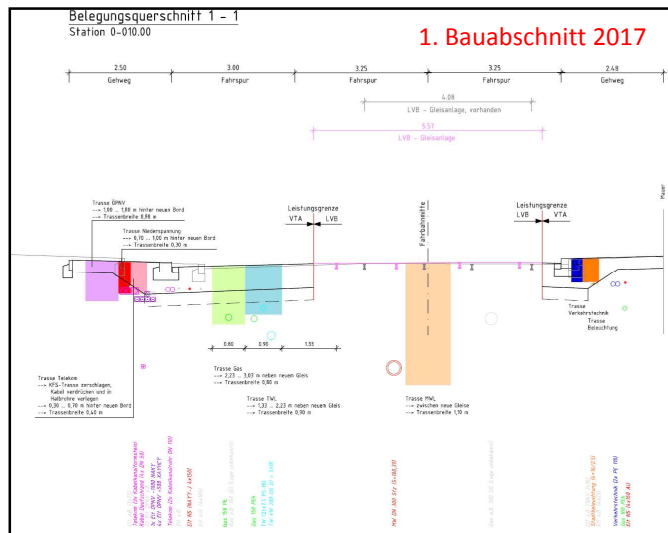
Belegungsquerschnitt 1 – 1
Station 0-010.00

1. Bauabschnitt 2017

2.50
Gehweg
3.00
Fahrspur
3.25
Fahrspur
3.25
Fahrspur
2.48
Gehweg

4.09
LVB – Gleisanlage, vorhanden

5.57
LVB – Gleisanlage

Trasse ÖPNV
---> 1,00 ... 1,80 m hinter neuem Bord
---> Trassenbreite 0,90 m

Trasse Niederspannung
---> 0,70 ... 1,00 m hinter neuem Bord
---> Trassenbreite 0,30 m

Leistungsgrenze
VTA LVB

Fahrbahnmitte

Leistungsgrenze
LVB VTA

Mauer

Trasse Verkehrstechnik
Trasse Beleuchtung

0.80
0.90
1.55

Trasse Telekom
---> KFS-Trasse zerschlagen, Kabel verdrücken und in Halbrohre verlegen
---> 0,30 ... 0,70 m hinter neuen Bord
---> Trassenbreite 0,40 m

Trasse Gas
---> 2,23 ... 3,03 m neben neuem Gleis
---> Trassenbreite 0,80 m

Trasse TWL
---> 1,37 ... 2,23 m neben neuem Gleis
---> Trassenbreite 0,90 m

Trasse MWL
---> zwischen neue Gleise
---> Trassenbreite 1,10 m

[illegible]